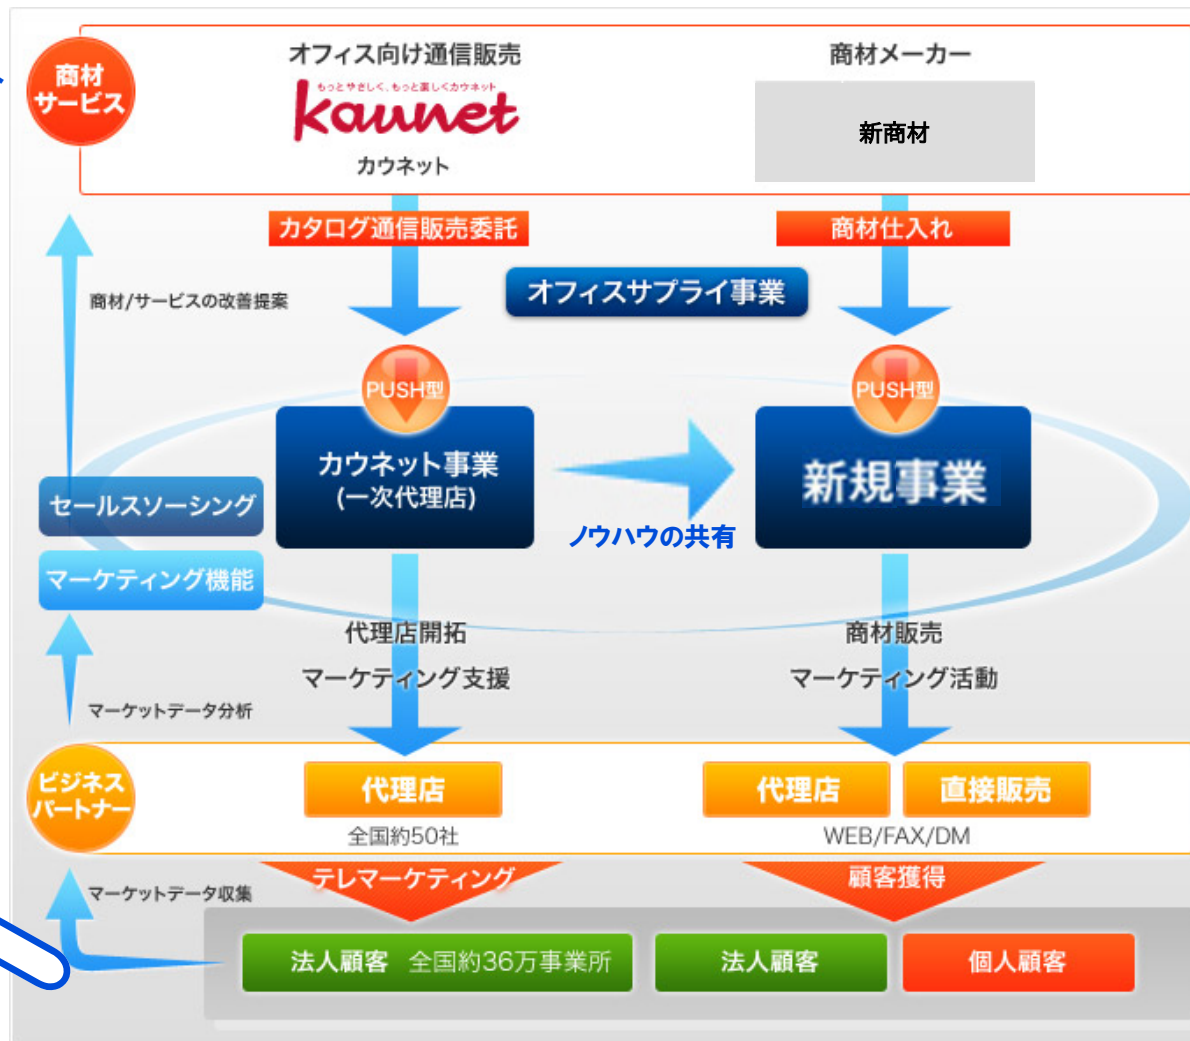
商材サービス

オフィス向け通信販売
もっとやさしく、もっと楽しくカウネット
kaunet
カウネット

商材メーカー
新商材

カタログ通信販売委託
商材仕入れ

商材/サービスの改善提案

オフィスサプライ事業

PUSH型
カウネット事業
(一次代理店)

PUSH型
新規事業

ノウハウの共有

セールスソーシング
マーケティング機能

代理店開拓
マーケティング支援

商材販売
マーケティング活動

マーケットデータ分析

ビジネスパートナー

代理店
全国約50社

代理店
直接販売
WEB/FAX/DM

マーケットデータ収集

テレマーケティング
顧客獲得

法人顧客　全国約36万事業所
法人顧客
個人顧客